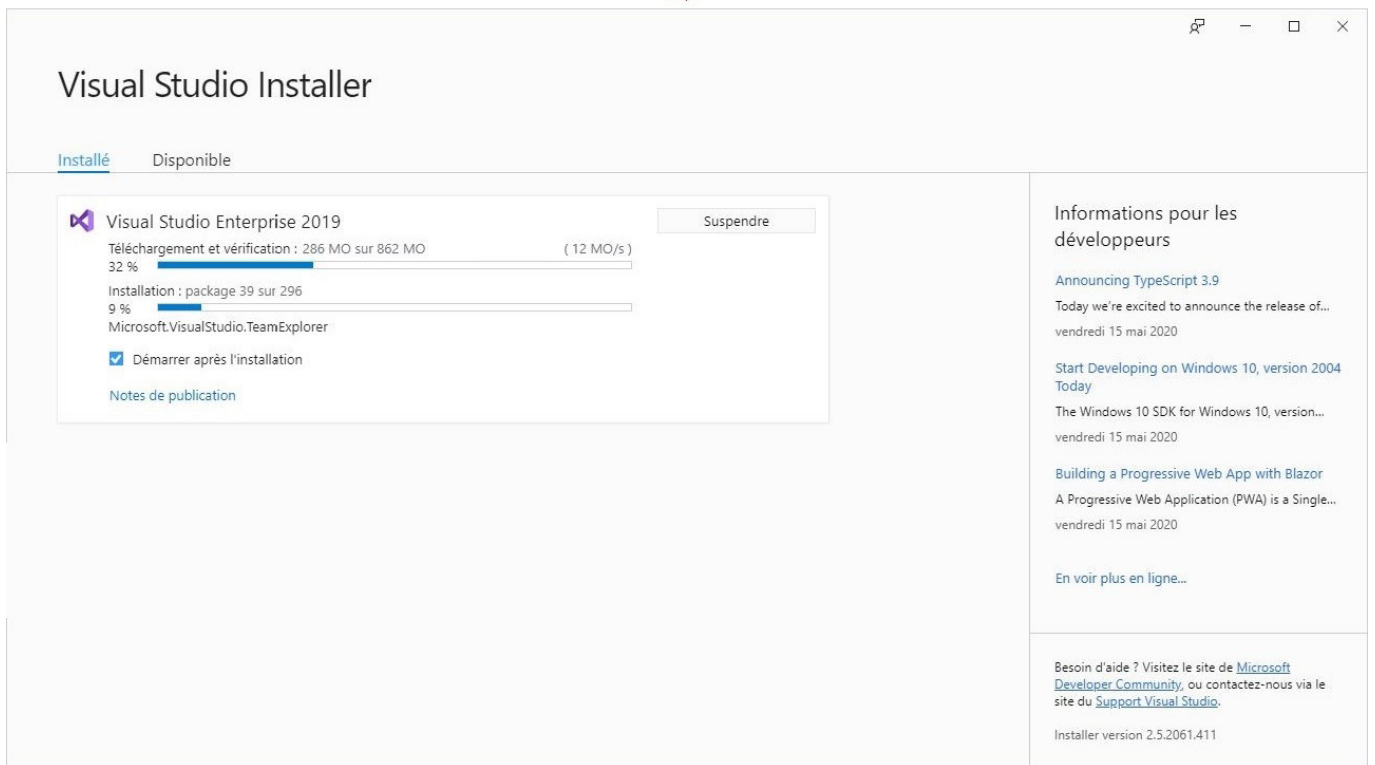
Visual Studio Installer

Installé Disponible

Visual Studio Enterprise 2019

Suspendre

Téléchargement et vérification : 286 MO sur 862 MO (12 MO/s)

32 %

Installation : package 39 sur 296

9 %

Microsoft.VisualStudio.TeamExplorer

Démarrer après l'installation

Notes de publication

Informations pour les développeurs

Announcing TypeScript 3.9

Today we're excited to announce the release of...

vendredi 15 mai 2020

Start Developing on Windows 10, version 2004 Today

The Windows 10 SDK for Windows 10, version...

vendredi 15 mai 2020

Building a Progressive Web App with Blazor

A Progressive Web Application (PWA) is a Single...

vendredi 15 mai 2020

En voir plus en ligne...

Besoin d'aide ? Visitez le site de Microsoft Developer Community, ou contactez-nous via le site du Support Visual Studio.

Installer version 2.5.2061.411